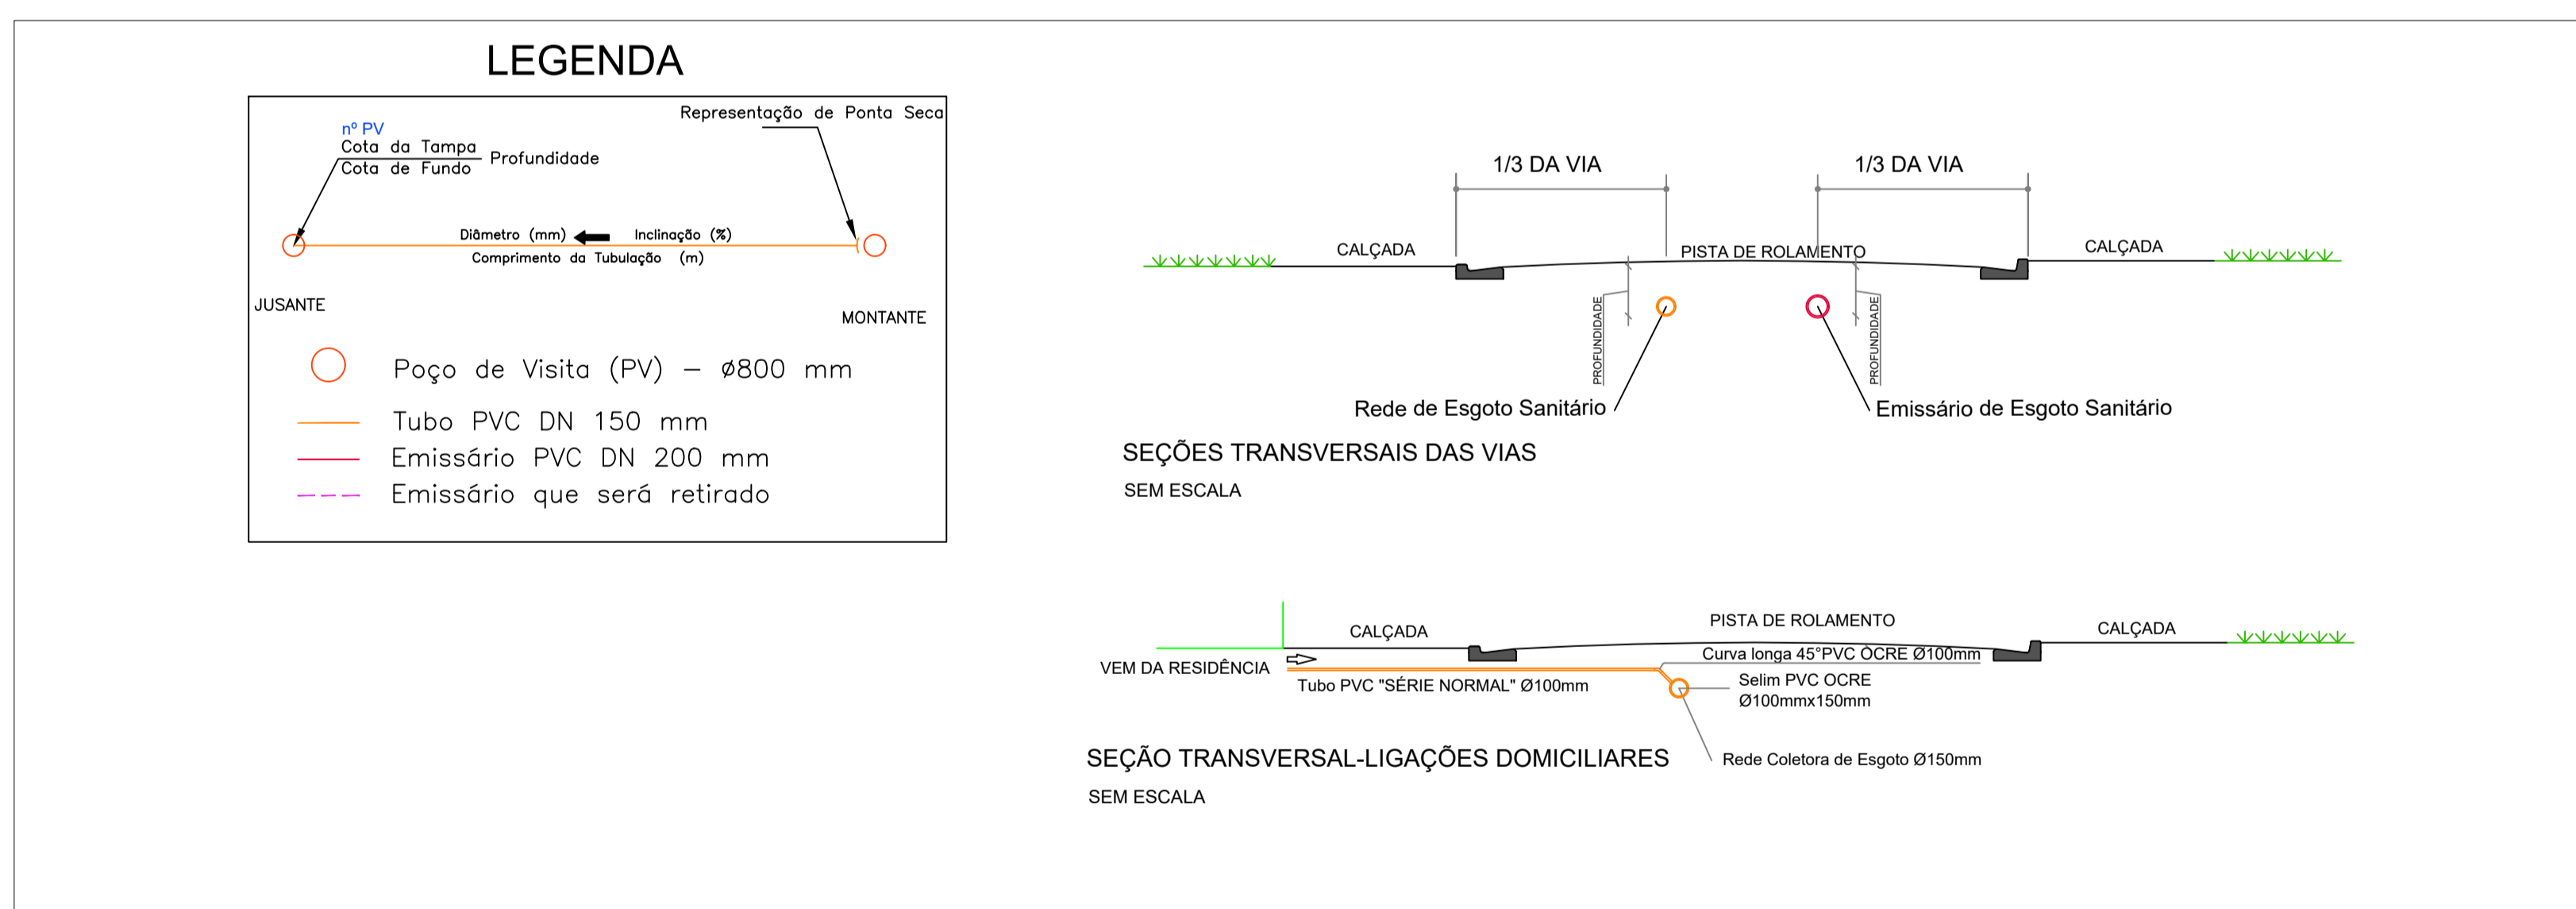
LEGENDA

Representação de Ponta Seca

nº PV
Cota da Tampa
Cota de Fundo
Profundidade

Diâmetro (mm) Inclinação (%)
Comprimento da Tubulação (m)

JUSANTE

MONTANTE

Poço de Visita (PV) – ø800 mm
Tubo PVC DN 150 mm
Emissário PVC DN 200 mm
Emissário que será retirado

1/3 DA VIA
1/3 DA VIA
CALÇADA
PISTA DE ROLAMENTO
CALÇADA
PROFUNDIDADE
PROFUNDIDADE
Rede de Esgoto Sanitário
Emissário de Esgoto Sanitário

SEÇÕES TRANSVERSAIS DAS VIAS
SEM ESCALA

CALÇADA
PISTA DE ROLAMENTO
CALÇADA
VEM DA RESIDÊNCIA
Curva longa 45°PVC OCRE Ø100mm
Tubo PVC "SÉRIE NORMAL" Ø100mm
Selim PVC OCRE Ø100mmx150mm
Rede Coletora de Esgoto Ø150mm

SEÇÃO TRANSVERSAL-LIGAÇÕES DOMICILIARES
SEM ESCALA